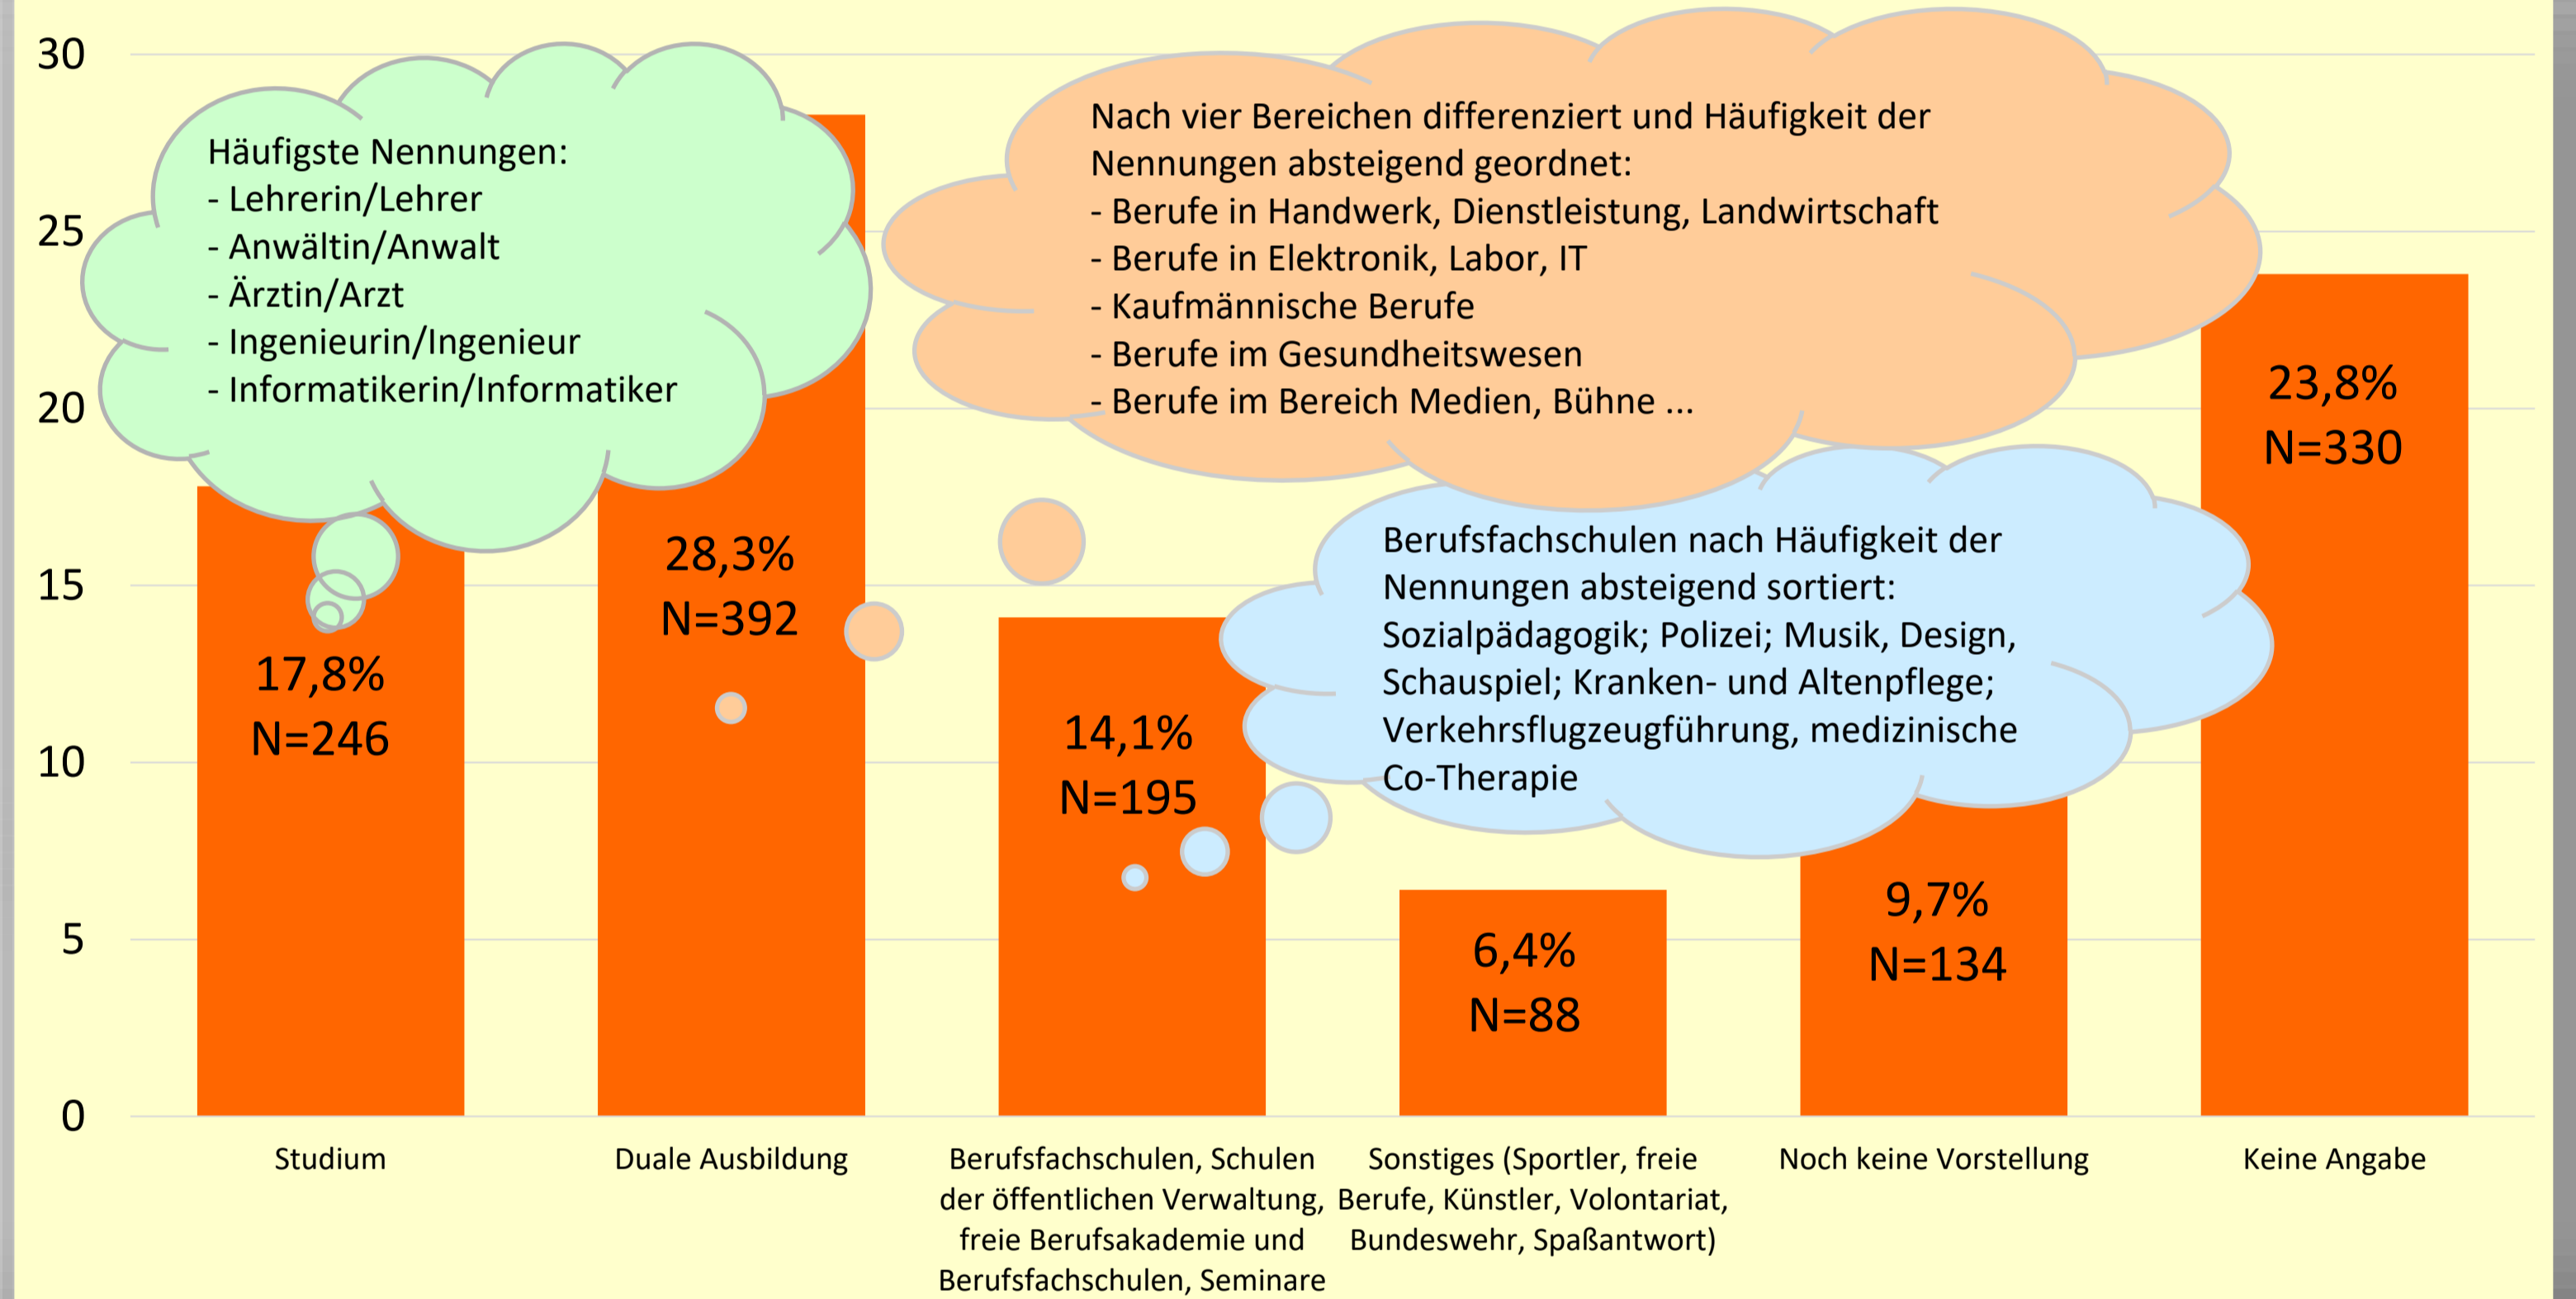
30
25
20
15
10
5
0

Häufigste Nennungen:
- Lehrerin/Lehrer
- Anwältin/Anwalt
- Ärztin/Arzt
- Ingenieurin/Ingenieur
- Informatikerin/Informatiker

Nach vier Bereichen differenziert und Häufigkeit der Nennungen absteigend geordnet:
- Berufe in Handwerk, Dienstleistung, Landwirtschaft
- Berufe in Elektronik, Labor, IT
- Kaufmännische Berufe
- Berufe im Gesundheitswesen
- Berufe im Bereich Medien, Bühne ...

Berufsfachschulen nach Häufigkeit der Nennungen absteigend sortiert: Sozialpädagogik; Polizei; Musik, Design, Schauspiel; Kranken- und Altenpflege; Verkehrsflugzeugführung, medizinische Co-Therapie

17,8%
N=246

28,3%
N=392

14,1%
N=195

6,4%
N=88

9,7%
N=134

23,8%
N=330

Studium

Duale Ausbildung

Berufsfachschulen, Schulen der öffentlichen Verwaltung, freie Berufsakademie und Berufsfachschulen, Seminare

Sonstiges (Sportler, freie Berufe, Künstler, Volontariat, Bundeswehr, Spaßantwort)

Noch keine Vorstellung

Keine Angabe